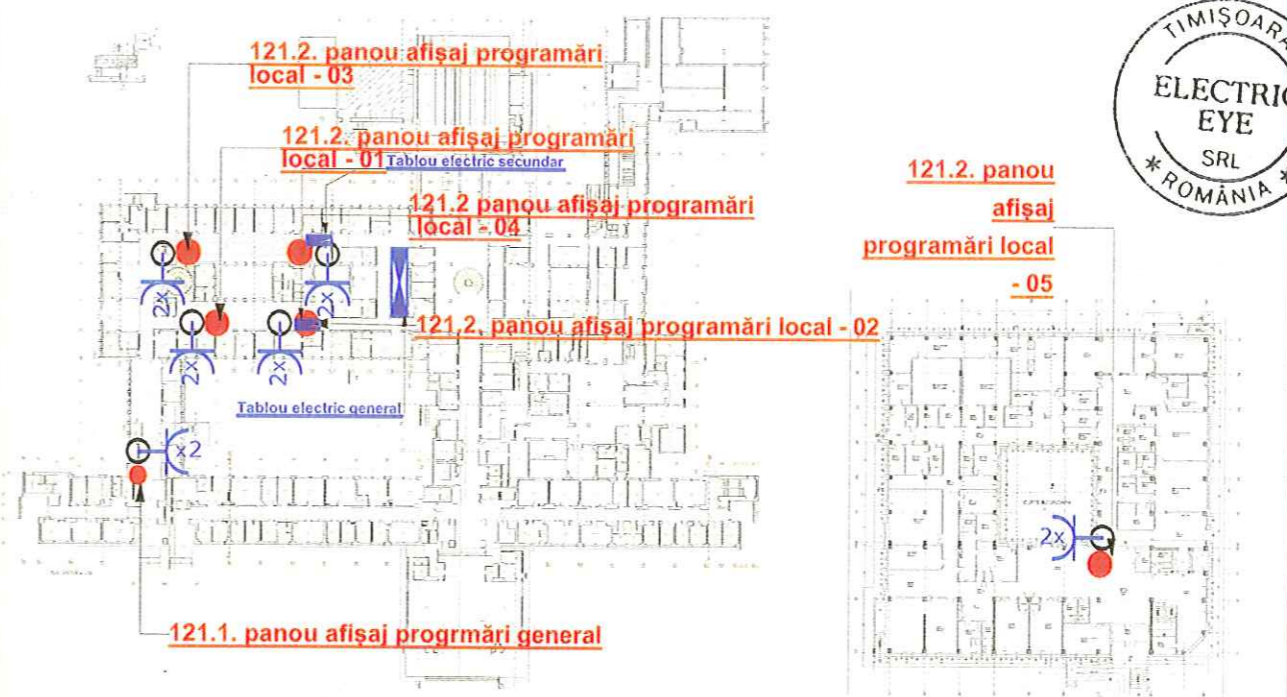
121.2. panou afişaj programări local - 03

121.2. panou afişaj programări local - 01

Tablou electric secundar

121.2 panou afişaj programări local - 04

2x

2x

2x

2x

121.2. panou afişaj programări local - 02

Tablou electric general

x2

121.1. panou afişaj progrmări general

TIMIŞOARA
ELECTRIC EYE
SRL
ROMÂNIA

121.2. panou afişaj programări local - 05

2x